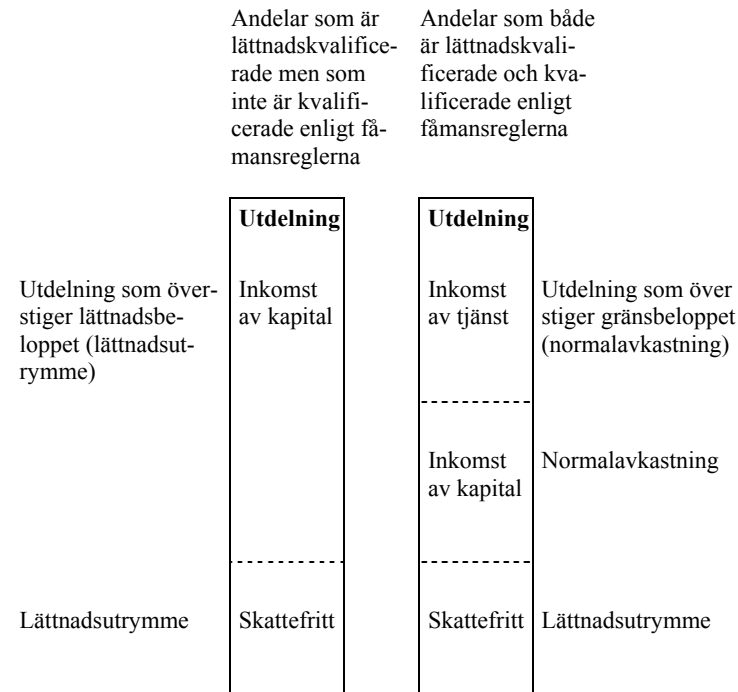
Andelar som är lättnadskvalificerade men som inte är kvalificerade enligt fåmansreglerna

Andelar som både är lättnadskvalificerade och kvalificerade enligt fåmansreglerna

Utdelning

Utdelning

Utdelning som överstiger lättnadsbeloppet (lättnadsutrymme)

Inkomst av kapital

Inkomst av tjänst

Utdelning som över stiger gränsbeloppet (normalavkastning)

Inkomst av kapital

Normalavkastning

Lättnadsutrymme

Skattefritt

Skattefritt

Lättnadsutrymme